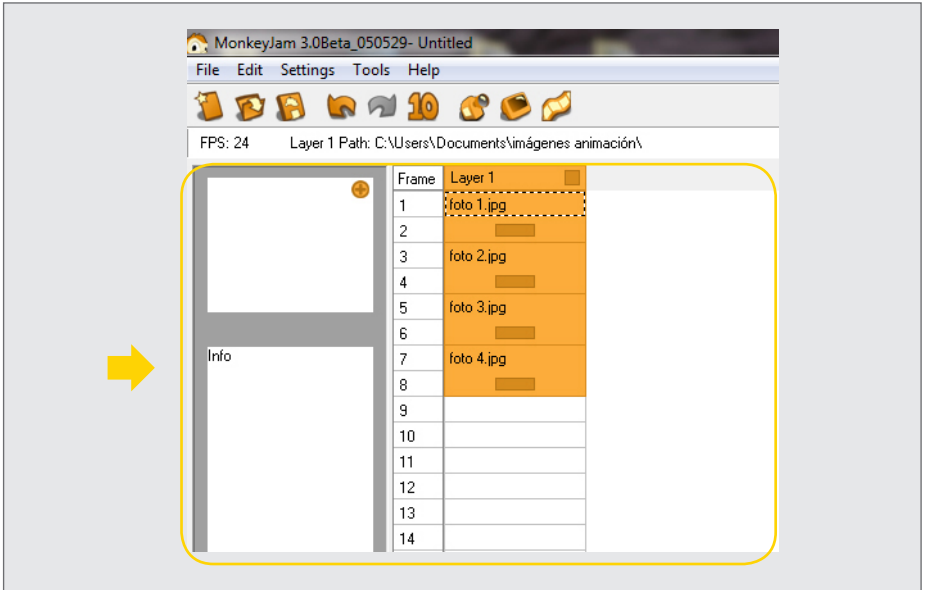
MonkeyJam 3.0Beta_050529- Untitled

File Edit Settings Tools Help

10

FPS: 24 Layer 1 Path: C:\Users\Documents\imágenes animación\

Info

| Frame | Layer 1 |
|---|---|
| 1 | foto 1.jpg |
| 2 | |
| 3 | foto 2.jpg |
| 4 | |
| 5 | foto 3.jpg |
| 6 | |
| 7 | foto 4.jpg |
| 8 | |
| 9 | |
| 10 | |
| 11 | |
| 12 | |
| 13 | |
| 14 | |